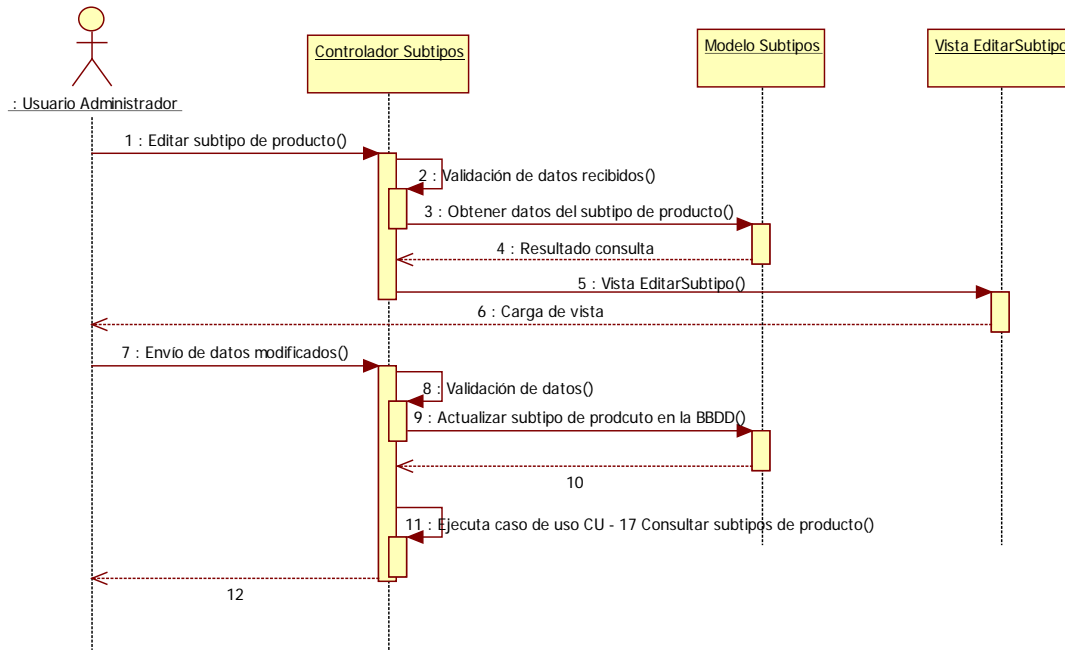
: Usuario Administrador

Controlador Subtipos

Modelo Subtipos

Vista EditarSubtipo

1 : Editar subtipo de producto()

2 : Validación de datos recibidos()

3 : Obtener datos del subtipo de producto()

4 : Resultado consulta

5 : Vista EditarSubtipo()

6 : Carga de vista

7 : Envío de datos modificados()

8 : Validación de datos()

9 : Actualizar subtipo de prodcuto en la BBDD()

10

11 : Ejecuta caso de uso CU - 17 Consultar subtipos de producto()

12